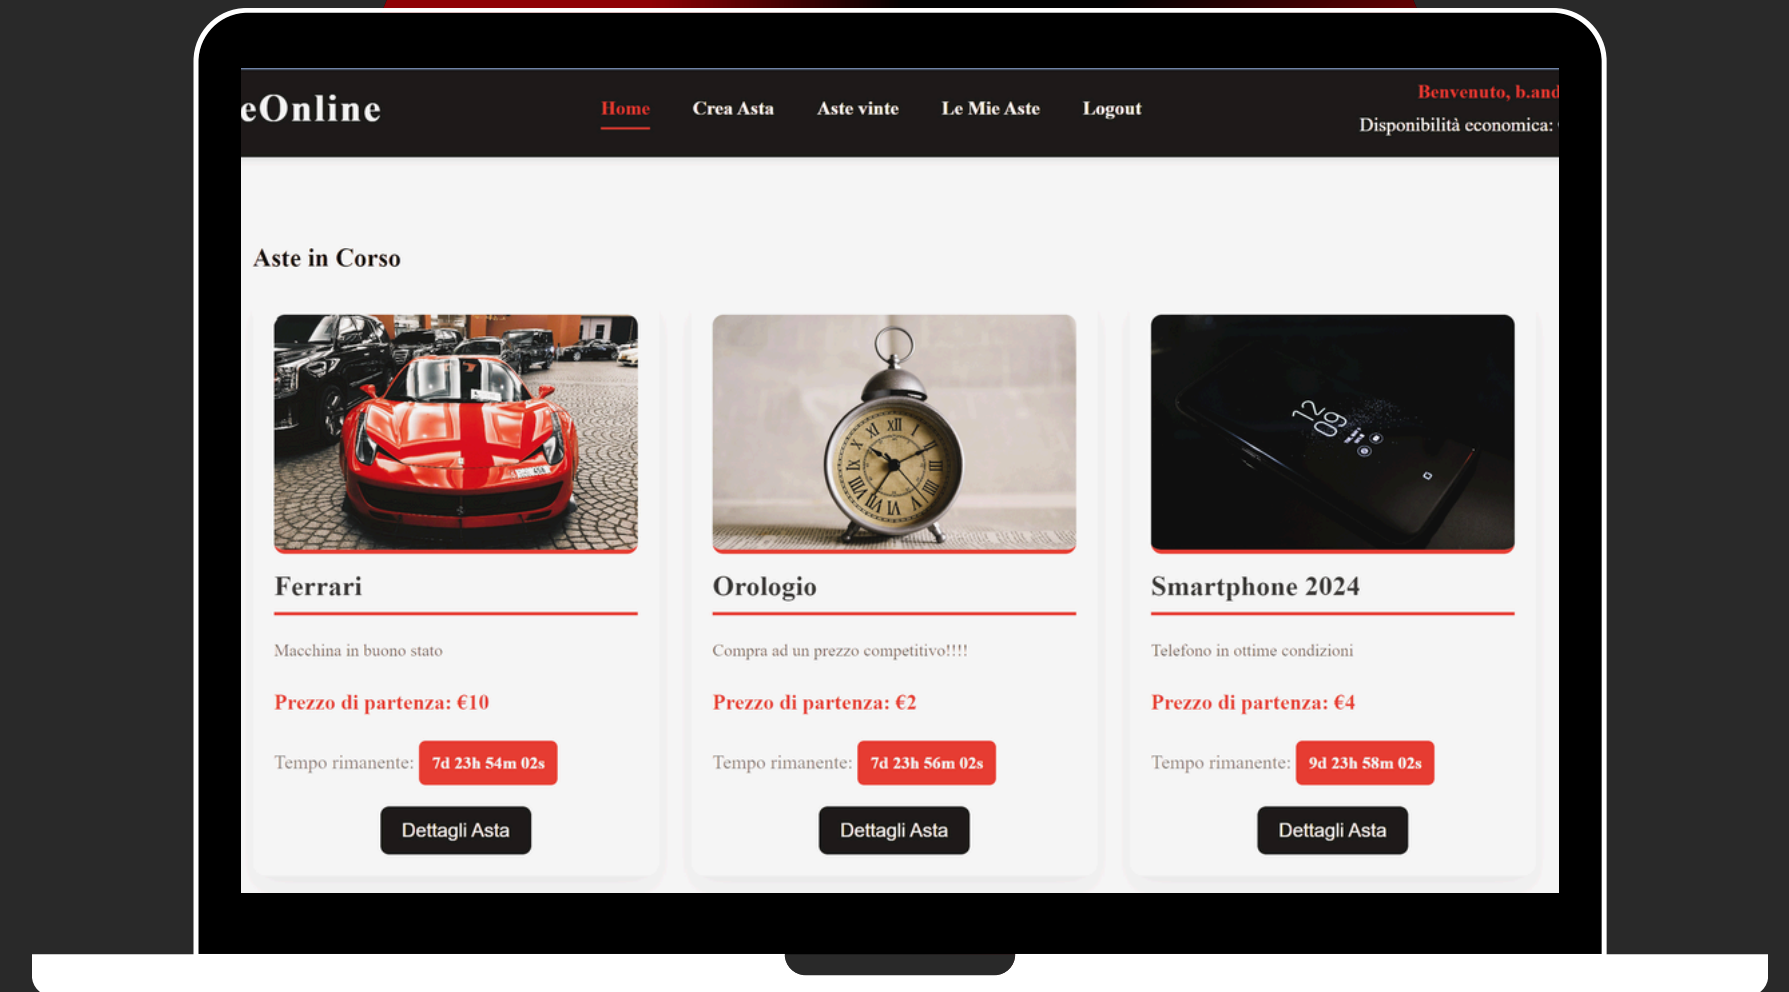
eOnline

Home Crea Asta Aste vinte Le Mie Aste Logout

Benvenuto, b.and
Disponibilità economica:

Aste in Corso

Ferrari

Macchina in buono stato

Prezzo di partenza: €10

Tempo rimanente: 7d 23h 54m 02s

Dettagli Asta

Orologio

Compra ad un prezzo competitivo!!!!

Prezzo di partenza: €2

Tempo rimanente: 7d 23h 56m 02s

Dettagli Asta

Smartphone 2024

Telefono in ottime condizioni

Prezzo di partenza: €4

Tempo rimanente: 9d 23h 58m 02s

Dettagli Asta